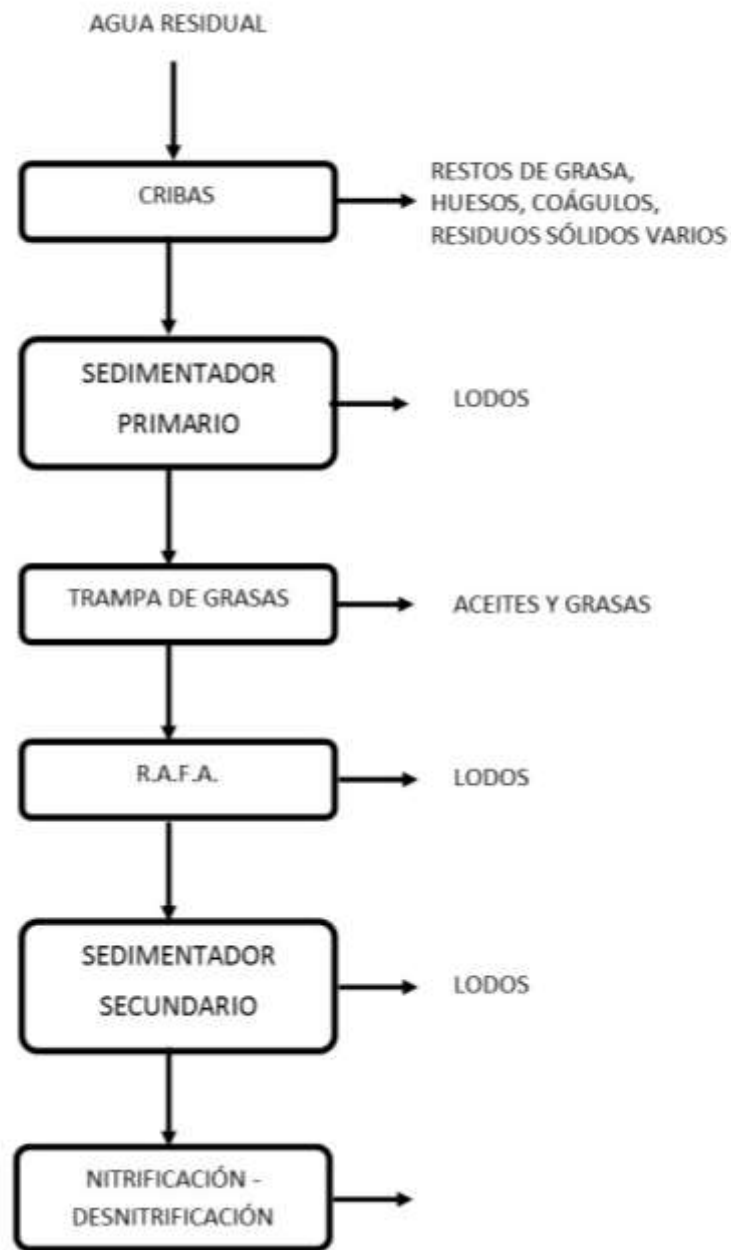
AGUA RESIDUAL

CRIBAS

RESTOS DE GRASA, HUESOS, COÁGULOS, RESIDUOS SÓLIDOS VARIOS

SEDIMENTADOR PRIMARIO

LODOS

TRAMPA DE GRASAS

ACEITES Y GRASAS

R.A.F.A.

LODOS

SEDIMENTADOR SECUNDARIO

LODOS

NITRIFICACIÓN - DESNITRIFICACIÓN